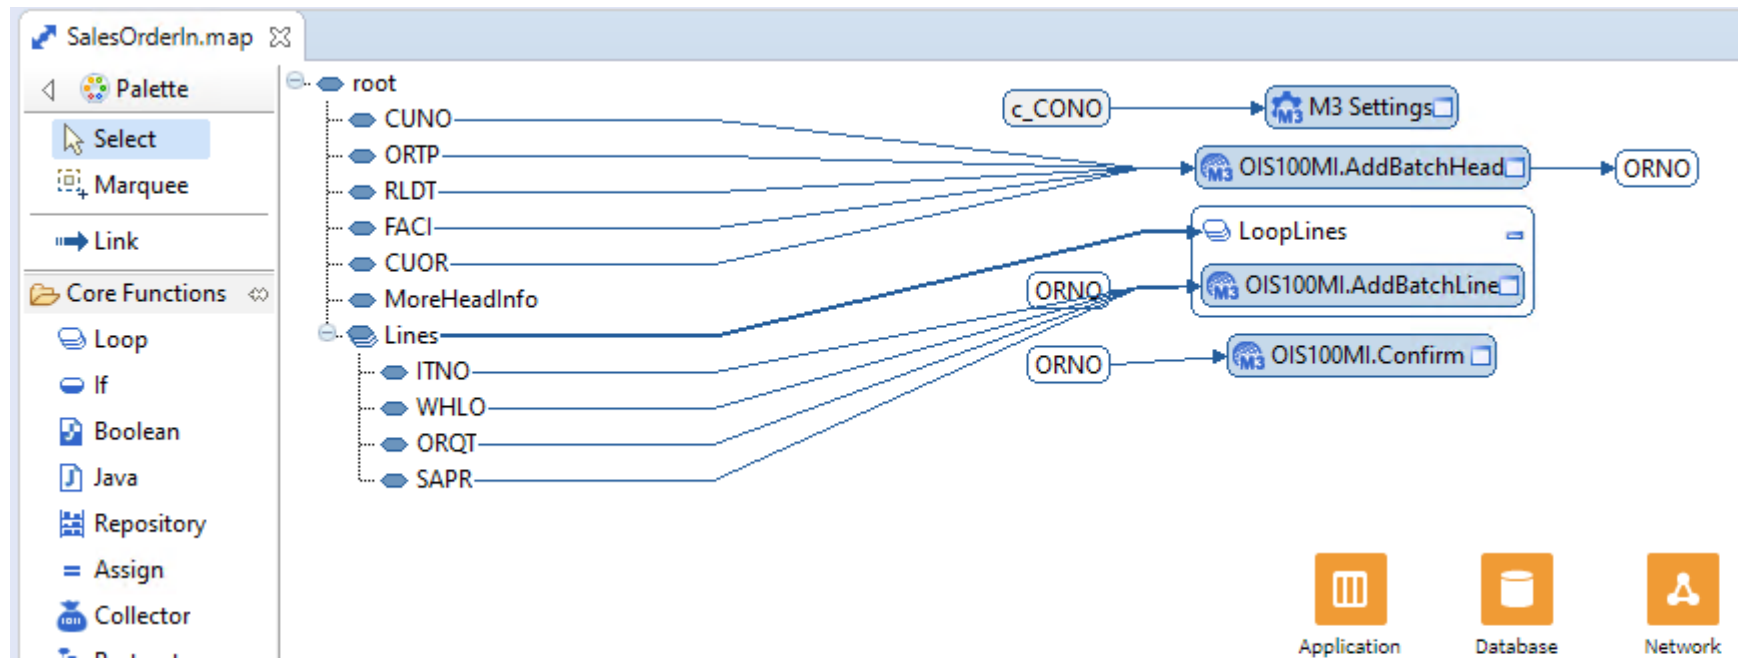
SalesOrderIn.map

Palette
Select
Marquee
Link
Core Functions
Loop
If
Boolean
Java
Repository
Assign
Collector

root
CUNO
ORTP
RLDT
FACI
CUOR
MoreHeadInfo
Lines
ITNO
WHLO
ORQT
SAPR

c_CONO
M3 Settings
OIS100MI.AddBatchHead
ORNO
LoopLines
ORNO
OIS100MI.AddBatchLine
ORNO
OIS100MI.Confirm

Application
Database
Network